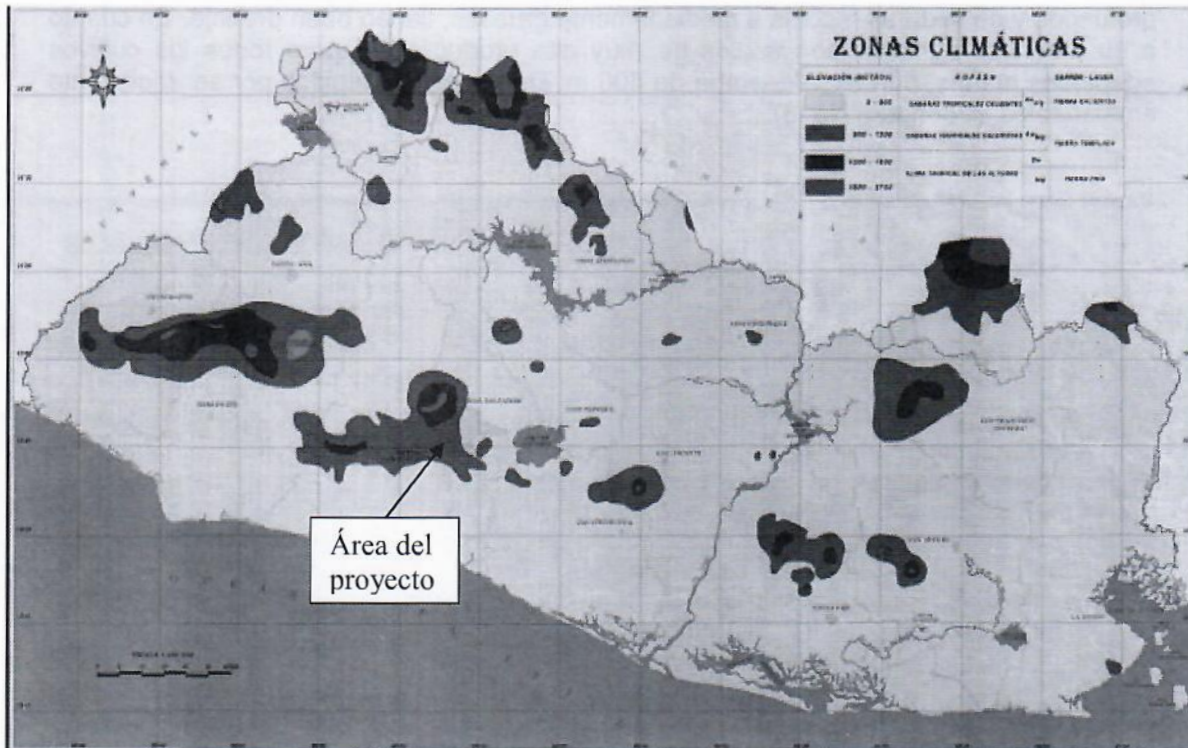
ZONAS CLIMÁTICAS

| ELEVACIÓN (METROS) | KOPPEN | SAPPER - LAUER |
|---|---|---|
| 0 - 800 | SABANAS TROPICALES CALIENTES | TIERRA CALIENTE |
| 800 - 1200 | SABANAS TROPICALES CALUROSAS | TIERRA TEMPLADA |
| 1200 - 1800 | CLIMA TROPICAL DE LAS ALTURAS | |
| 1800 - 2700 | | TIERRA FRIA |

Área del proyecto